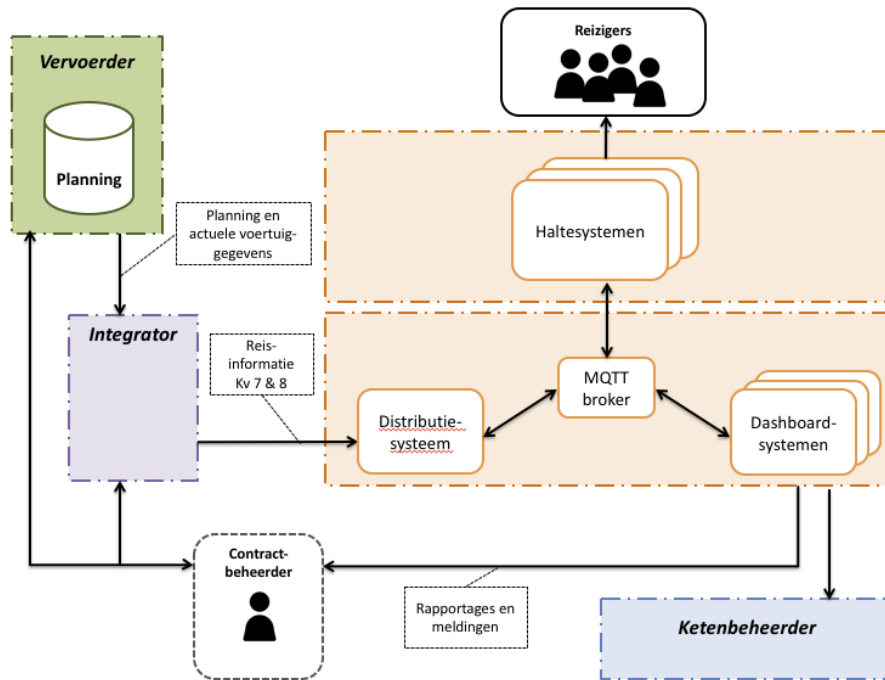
Reizigers

Vervoerder

Planning

Planning en actuele voertuiggegevens

Haltesystemen

Integrator

Reisinformatie Kv 7 & 8

MQTT broker

Distributiesysteem

Dashboardsystemen

Contractbeheerder

Rapportages en meldingen

Ketenbeheerder